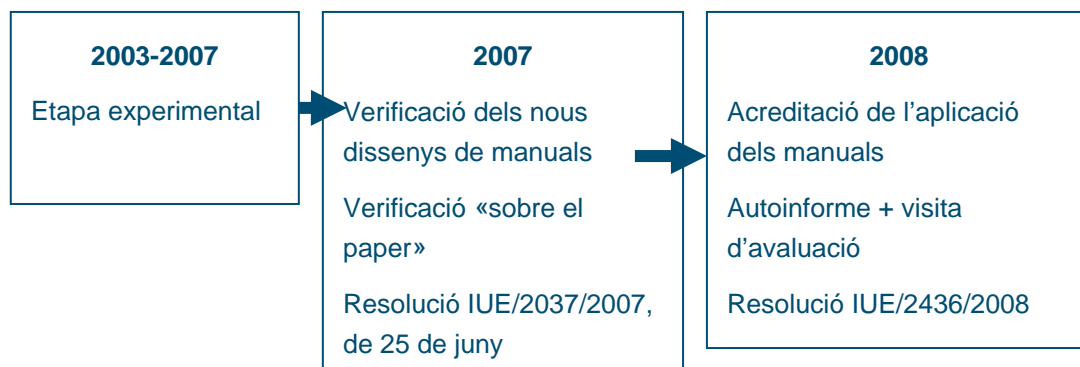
2003-2007

Etapa experimental

2007

Verificació dels nous dissenys de manuals

Verificació «sobre el paper»

Resolució IUE/2037/2007, de 25 de juny

2008

Acreditació de l'aplicació dels manuals

Autoinforme + visita d'avaluació

Resolució IUE/2436/2008